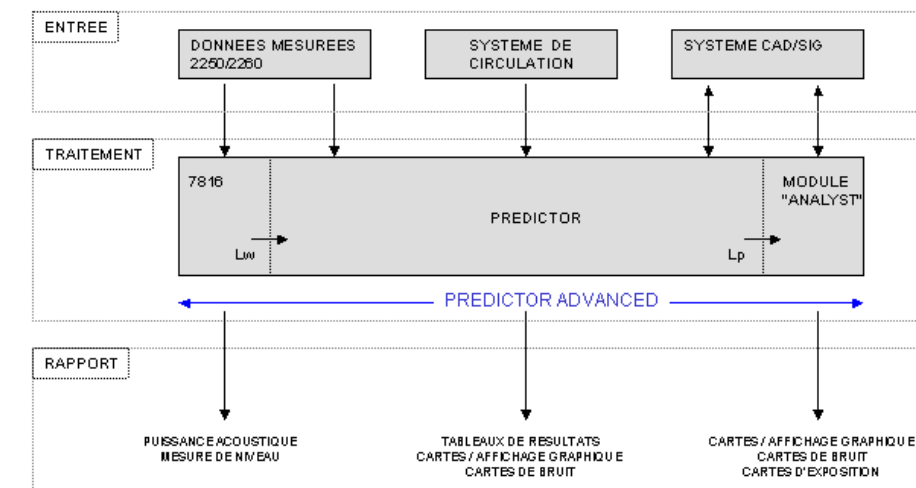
ENTREE

DONNEES MESUREES 2250/2260

SYSTEME DE CIRCULATION

SYSTEME CAD/SIG

TRAITEMENT

7816

Lw

PREDICTOR

Lp

MODULE "ANALYST"

PREDICTOR ADVANCED

RAPPORT

PUISSANCE ACOUSTIQUE
MESURE DE NIVEAU

TABLEAUX DE RESULTATS
CARTES / AFFICHAGE GRAPHIQUE
CARTES DE BRUIT

CARTES / AFFICHAGE GRAPHIQUE
CARTES DE BRUIT
CARTES D'EXPOSITION